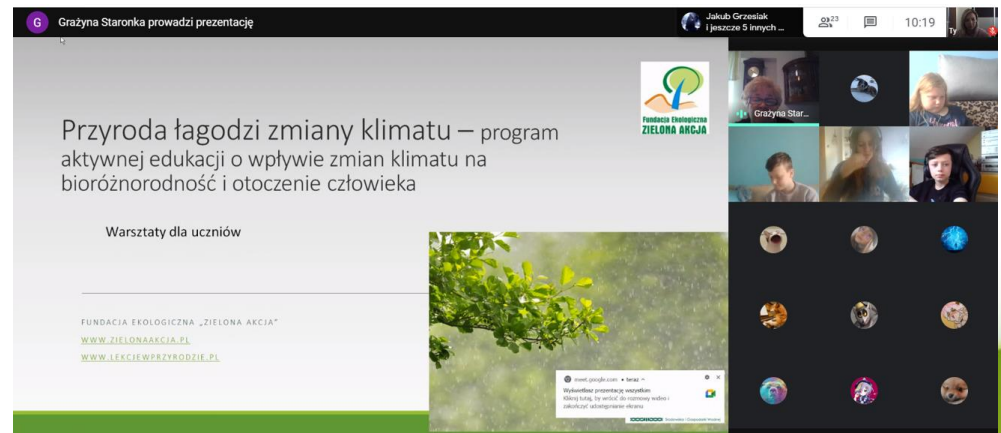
G Grażyna Staronka prowadzi prezentację

Jakub Grzesiak i jeszcze 5 innych ...

23

10:19

Ty

Fundacja Ekologiczna ZIELONA AKCJA

Przyroda łagodzi zmiany klimatu – program aktywnej edukacji o wpływie zmian klimatu na bioróżnorodność i otoczenie człowieka

Warsztaty dla uczniów

FUNDACJA EKOLOGICZNA „ZIELONA AKCJA"
WWW.ZIELONAAKCJA.PL
WWW.LEKCJEWPRZYRODZIE.PL

meet.google.com • teraz
Wyświetlasz prezentację wszystkim
Kliknij tutaj, by wrócić do rozmowy wideo i zakończyć udostępnianie ekranu

Grażyna Star...